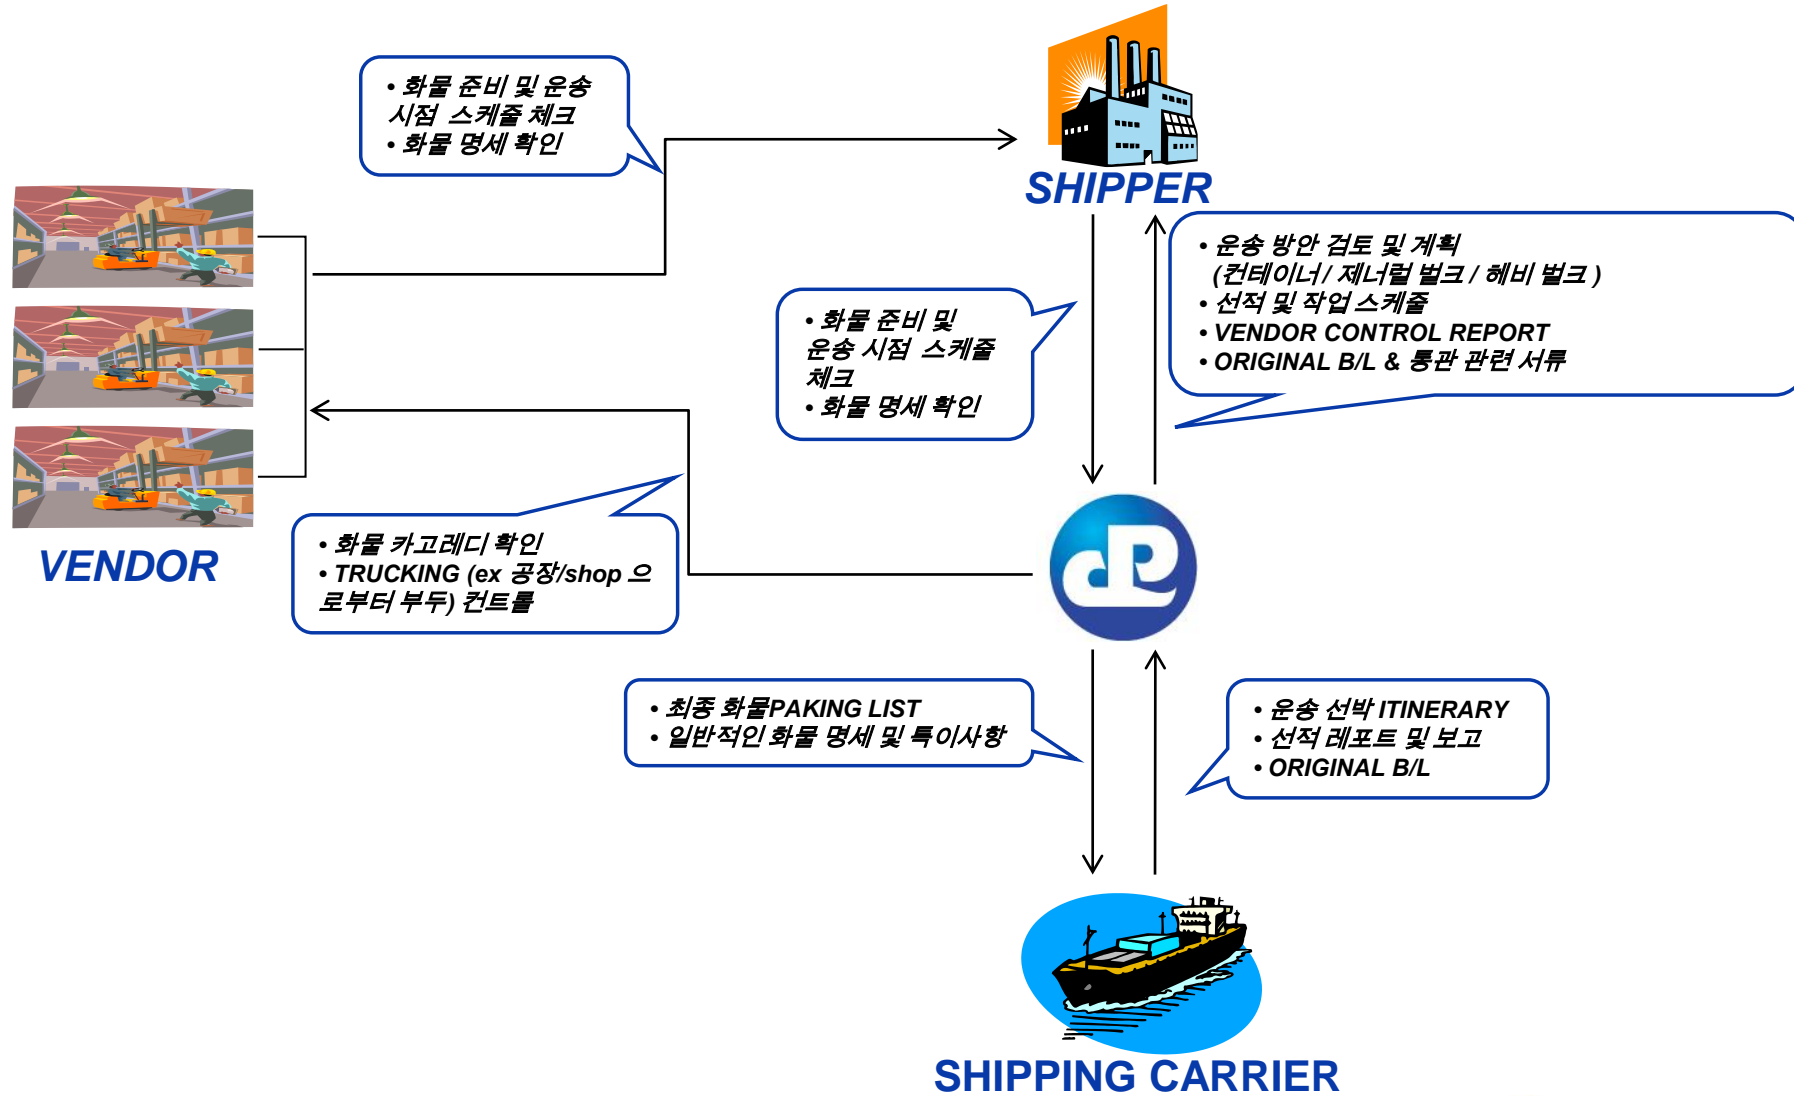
• 화물 준비 및 운송 시점 스케줄 체크
• 화물 명세 확인

SHIPPER

• 운송 방안 검토 및 계획 (컨테이너/ 제너럴 벌크 / 헤비 벌크 )
• 선적 및 작업 스케줄
• VENDOR CONTROL REPORT
• ORIGINAL B/L & 통관 관련 서류

• 화물 준비 및 운송 시점 스케줄 체크
• 화물 명세 확인

VENDOR

• 화물 카고레디 확인
• TRUCKING (ex 공장/shop 으로부터 부두) 컨트롤

• 최종 화물PAKING LIST
• 일반적인 화물 명세 및 특이사항

• 운송 선박 ITINERARY
• 선적 레포트 및 보고
• ORIGINAL B/L

SHIPPING CARRIER